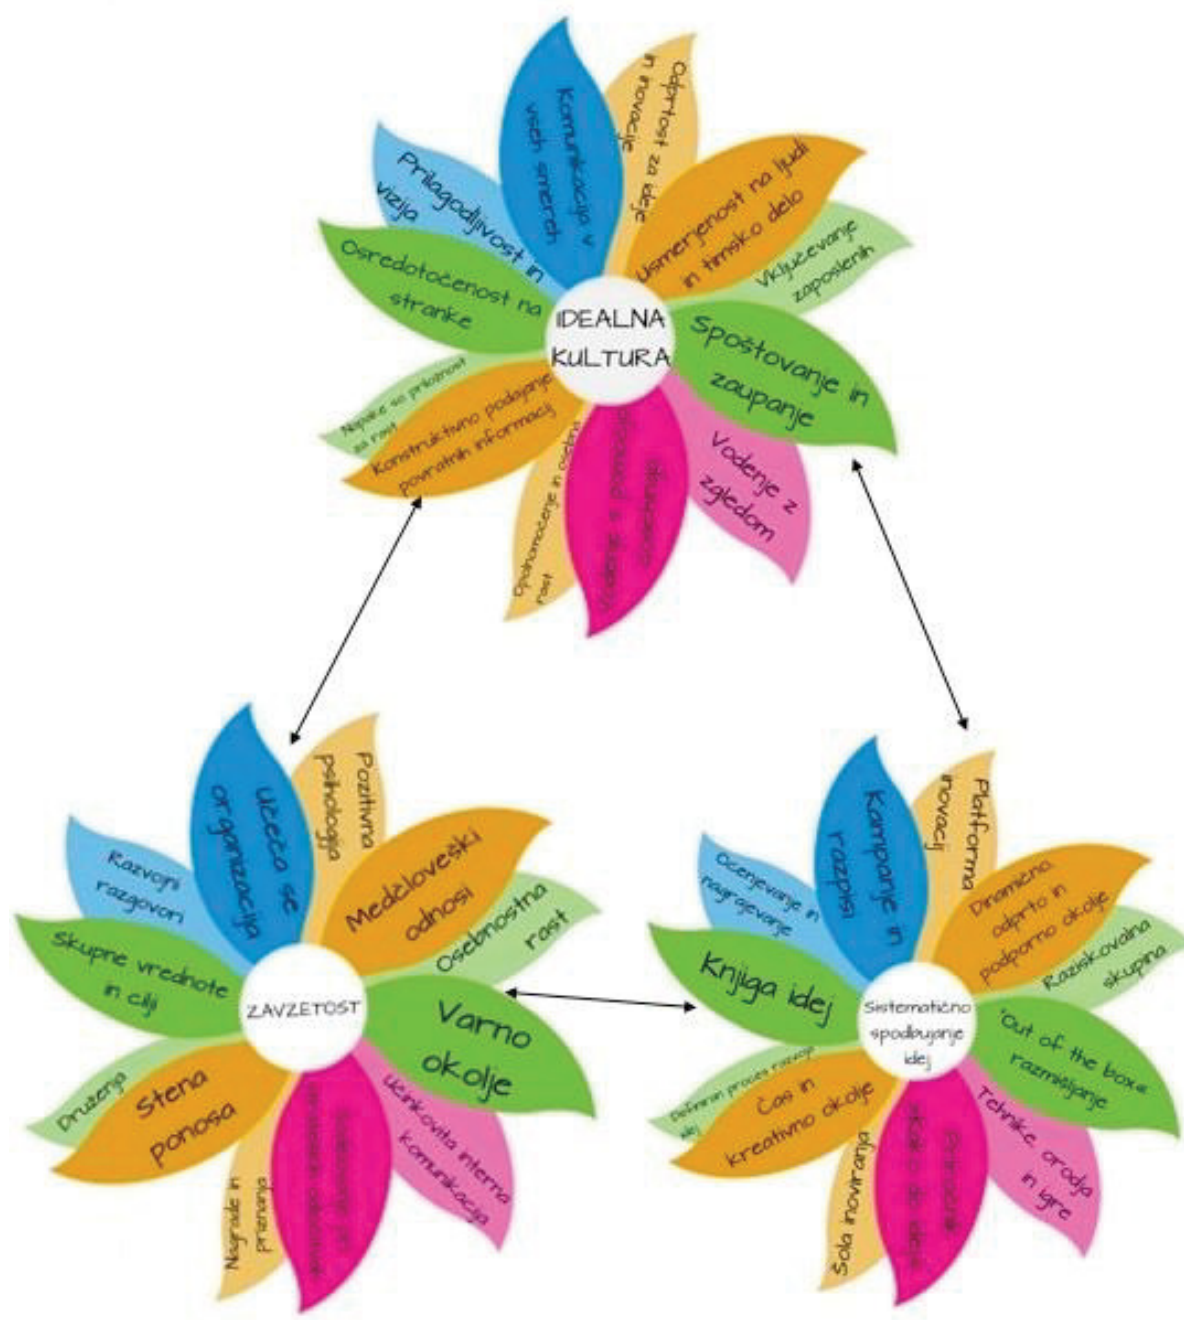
IDEALNA KULTURA

Komunikacija v vseh smereh

Odprtost za ideje in inovacije

Usmerjenost na ljudi in timsko delo

Vključevanje zaposlenih

Spoštovanje in zaupanje

Vodenje z zgledom

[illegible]

Opolnomočenje in osebna rast

Konstruktivno podajanje povratnih informacij

Napake so priložnost za rast

Osredotočenost na stranke

Prilagodljivost in vizija

ZAVZETOST

Učeča se organizacija

Pozitivna psihologija

Medčloveški odnosi

Osebnostna rast

Varno okolje

Učinkovita interna komunikacija

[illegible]

Nagrade in priznanja

Stena ponosa

Druženja

Skupne vrednote in cilji

Razvojni razgovori

Sistematično spodbujanje idej

Kampanje in razpisi

Platforma inovacij

Dinamično odprto in podporno okolje

Raziskovalna skupina

"Out of the box" razmišljanje

Tehnike, orodja in igre

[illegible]

Šola inoviranja

Čas in kreativno okolje

Definiran proces razvoja idej

Knjiga idej

Ocenjevanje in nagrajevanje